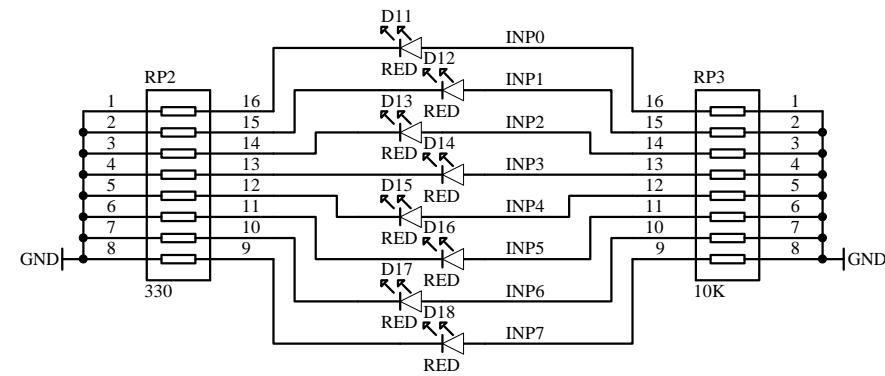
D11
INP0
D12
RED
RP2
INP1
RP3
RED
1
16
16
1
2
15
D13
15
2
RED
INP2
3
14
14
3
D14
RED
4
13
INP3
13
4
RED
5
12
D15
12
5
INP4
6
11
RED
11
6
D16
7
10
INP5
10
7
RED
GND
8
9
9
8
GND
RED
D17
330
INP6
10K
RED
D18
INP7
RED